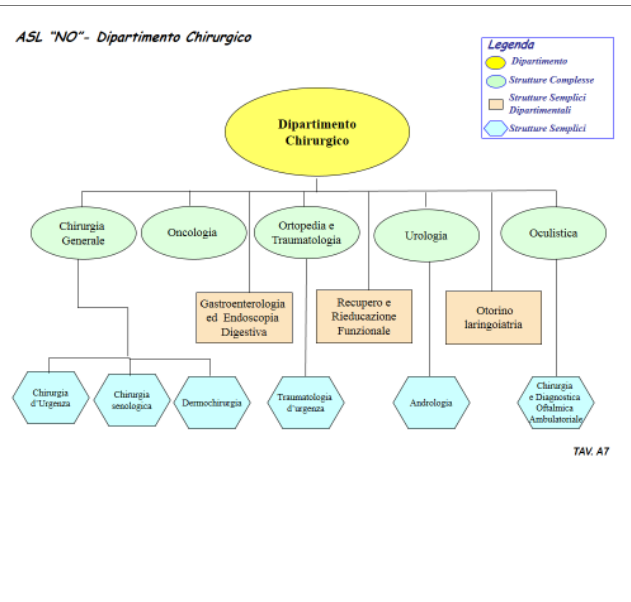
ASL "NO"- Dipartimento Chirurgico

Legenda
Dipartimento
Strutture Complesse
Strutture Semplici Dipartimentali
Strutture Semplici

Dipartimento Chirurgico

Chirurgia Generale

Oncologia

Ortopedia e Traumatologia

Urologia

Oculistica

Gastroenterologia ed Endoscopia Digestiva

Recupero e Rieducazione Funzionale

Otorino laringoiatria

Chirurgia d'Urgenza

Chirurgia senologica

Dermochirurgia

Traumatologia d'urgenza

Andrologia

Chirurgia e Diagnostica Oftalmica Ambulatoriale

TAV. A7